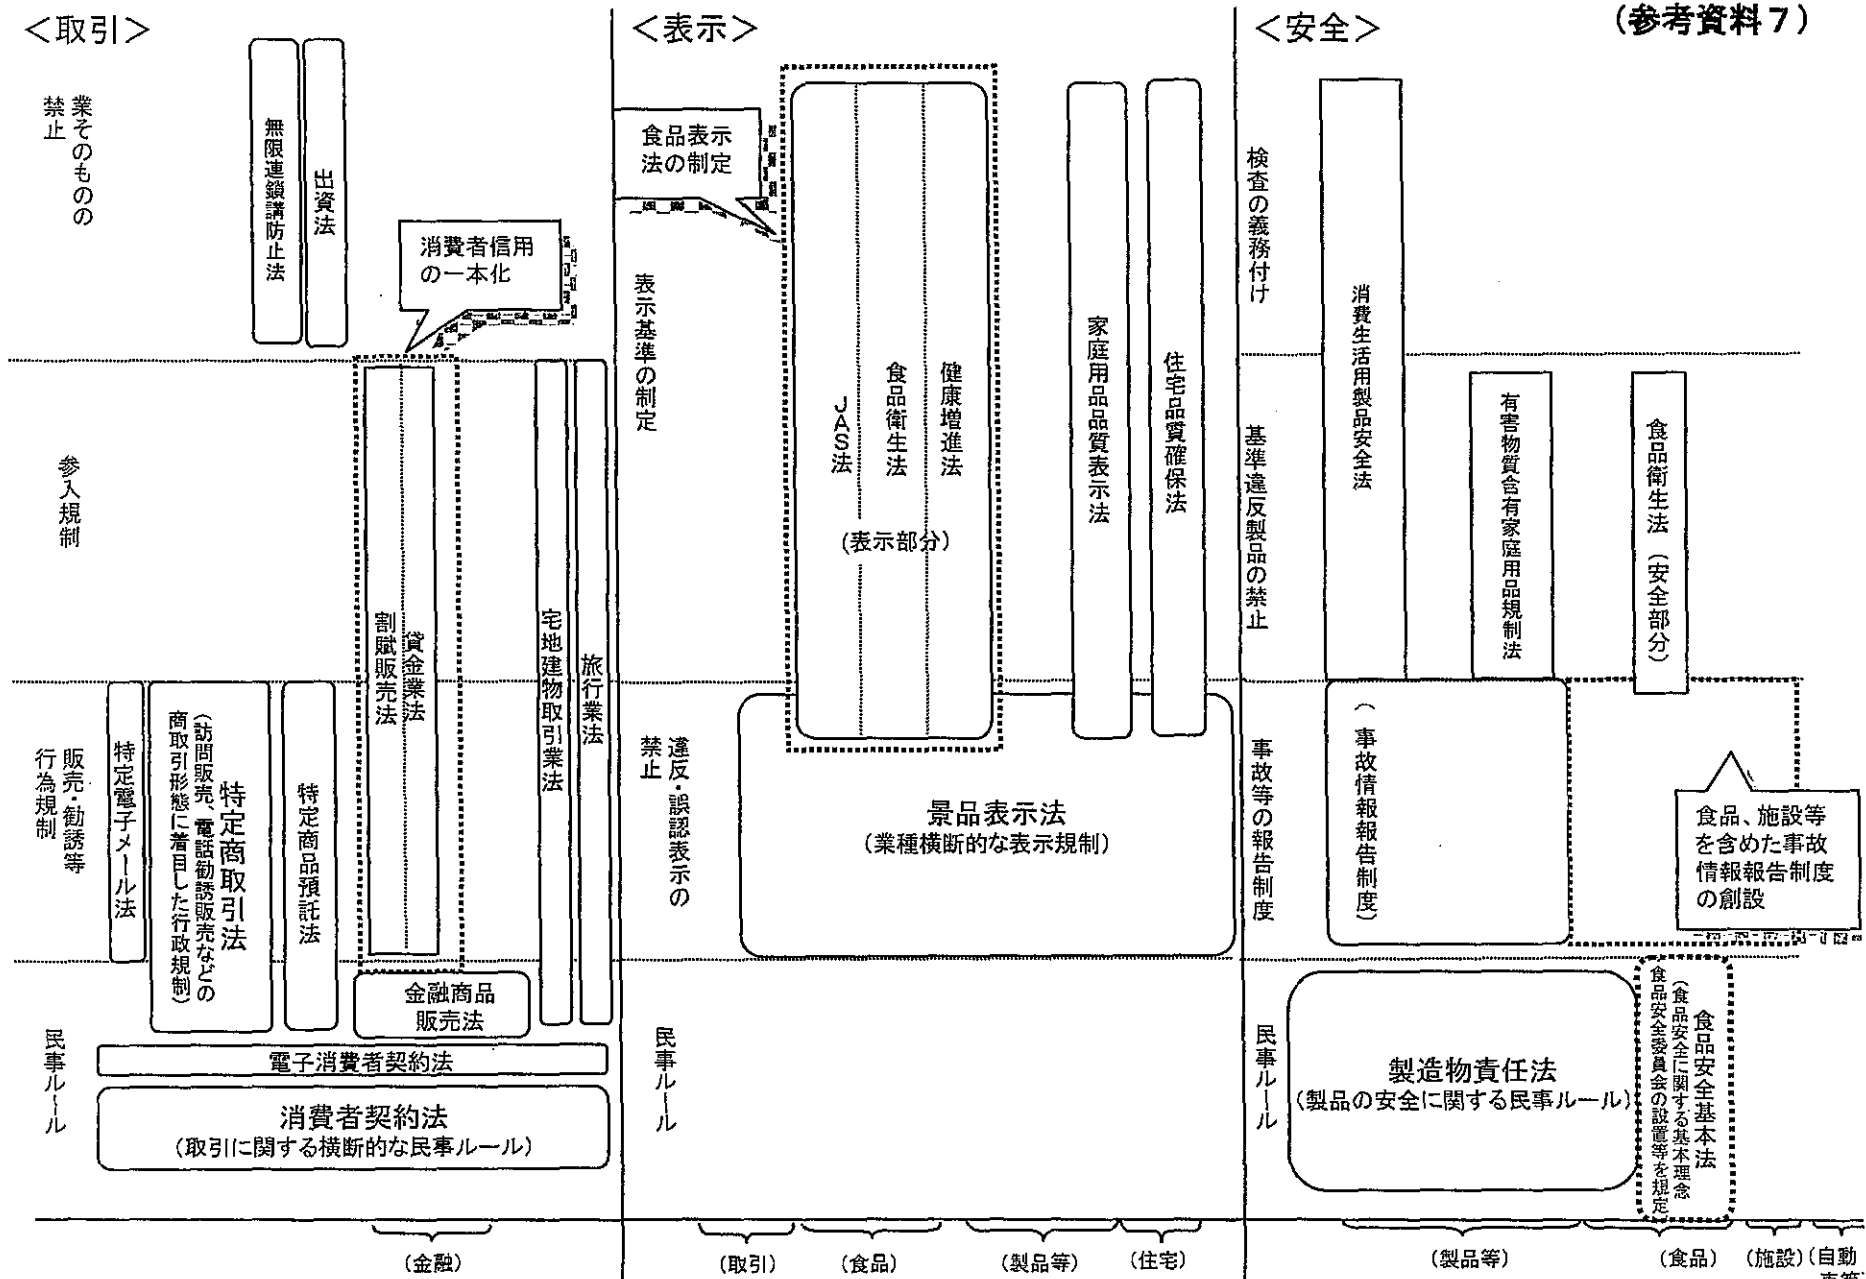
(参考資料7)

<取引>

業そのものの禁止

無限連鎖講防止法

出資法

消費者信用の一本化

参入規制

割賦販売法

貸金業法

宅地建物取引業法

旅行業法

販売・勧誘等行為規制

特定電子メール法

特定商取引法
(訪問販売、電話勧誘販売などの商取引形態に着目した行政規制)

特定商品預託法

金融商品販売法

民事ルール

電子消費者契約法

消費者契約法
(取引に関する横断的な民事ルール)

(金融)

<表示>

食品表示法の制定

表示基準の制定

JAS法

食品衛生法

健康増進法

(表示部分)

家庭用品品質表示法

住宅品質確保法

違反・誤認表示の禁止

景品表示法
(業種横断的な表示規制)

民事ルール

(取引)

(食品)

(製品等)

(住宅)

<安全>

検査の義務付け

消費生活用製品安全法

基準違反製品の禁止

有害物質含有家庭用品規制法

食品衛生法(安全部分)

事故等の報告制度

(事故情報報告制度)

食品、施設等を含めた事故情報報告制度の創設

民事ルール

製造物責任法
(製品の安全に関する民事ルール)

食品安全基本法
(食品安全に関する基本理念食品安全委員会の設置等を規定)

(製品等)

(食品)

(施設)

(自動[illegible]